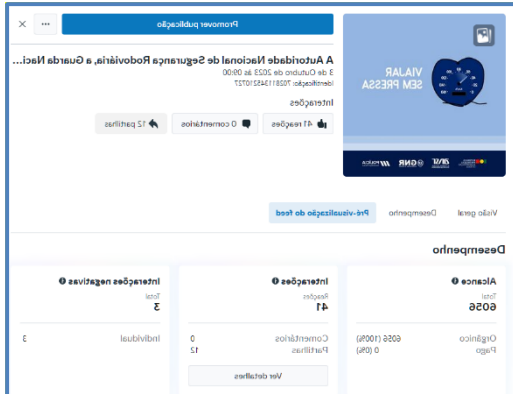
Promover publicação

A Autoridade Nacional de Segurança Rodoviária, a Guarda Naci...
3 de Outubro de 2023 às 09:00
Identificação: 702811345210727

Interações

41 reações
0 comentários
12 partilhas

VIALAR SEM PRESSA

GNR
ANSR

Visão geral
Desempenho
Pré-visualização do feed

Desempenho

Alcance
Total
6056

Orgânico 6056 (100%)
Pago 0 (0%)

Interações
Reações
41

Comentários 0
Partilhas 12

Ver detalhes

Interações negativas
Total
3

Individual 3